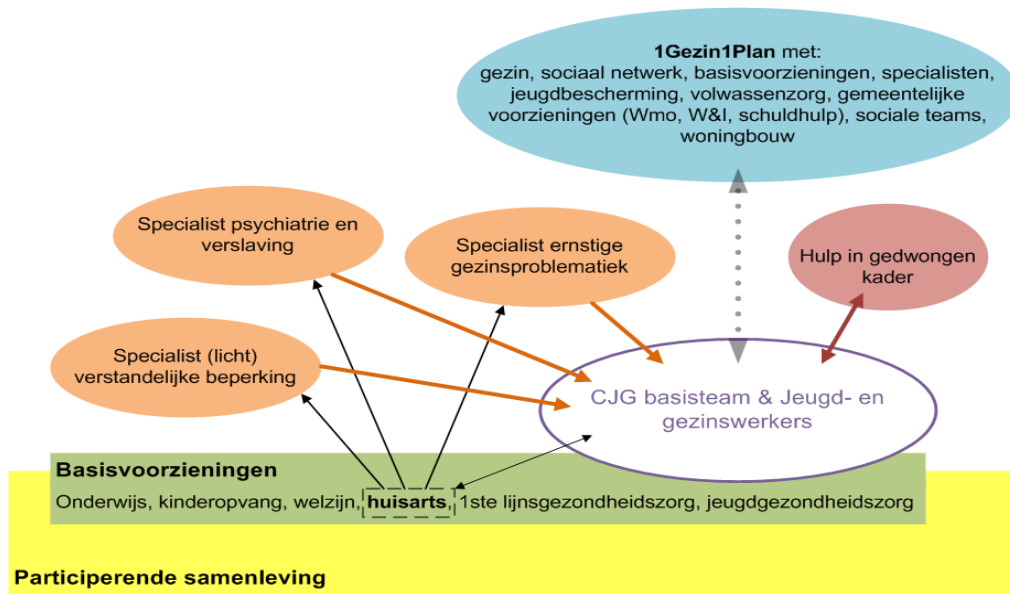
**1Gezin1Plan** met:
gezin, sociaal netwerk, basisvoorzieningen, specialisten, jeugdbescherming, volwassenzorg, gemeentelijke voorzieningen (Wmo, W&I, schuldhulp), sociale teams, woningbouw

Specialist psychiatrie en verslaving

Specialist ernstige gezinsproblematiek

Hulp in gedwongen kader

Specialist (licht) verstandelijke beperking

CJG basisteam & Jeugd- en gezinswerkers

**Basisvoorzieningen**
Onderwijs, kinderopvang, welzijn, **huisarts**, 1ste lijnsgezondheidszorg, jeugdgezondheidszorg

**Participerende samenleving**